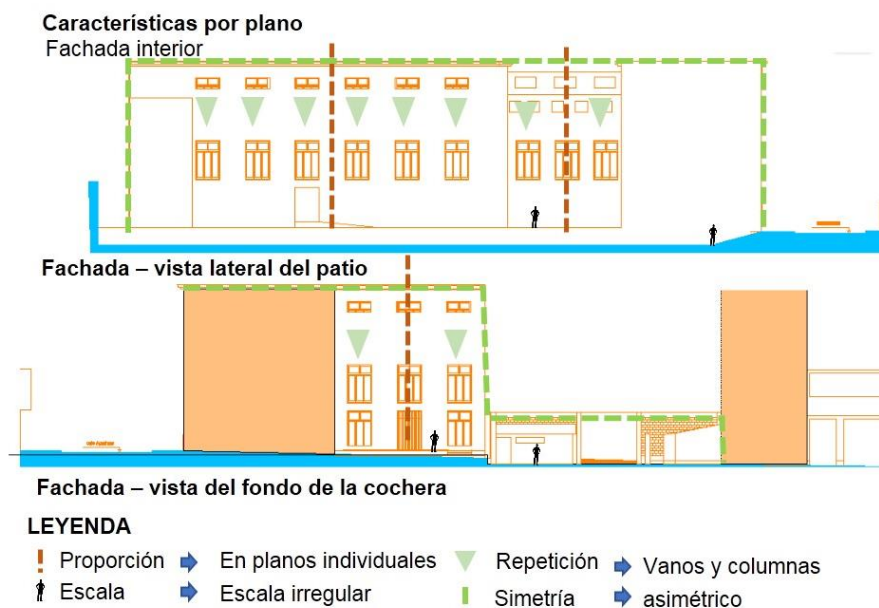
Características por plano
Fachada interior

Fachada – vista lateral del patio

Fachada – vista del fondo de la cochera

LEYENDA

Proporción → En planos individuales
Escala → Escala irregular
Repetición → Vanos y columnas
Simetría → asimétrico